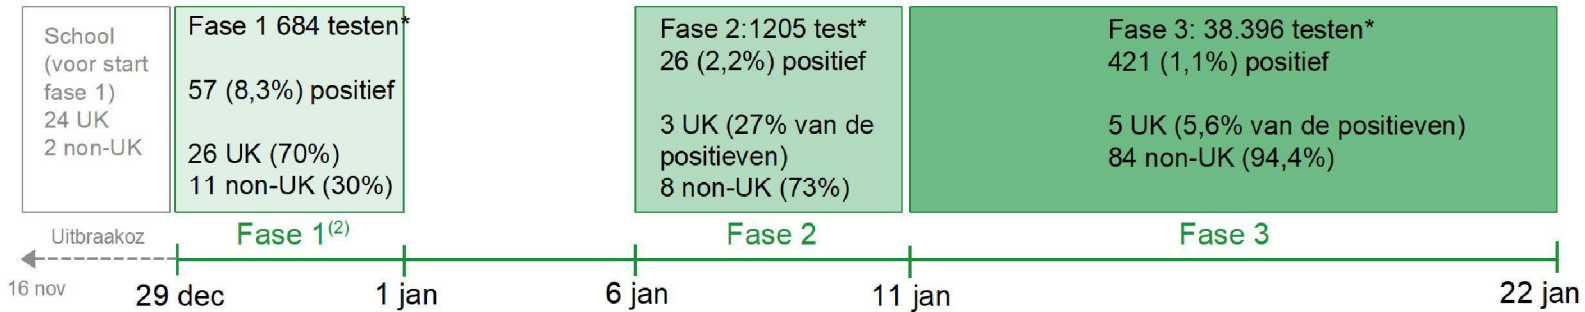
School (voor start fase 1)
24 UK
2 non-UK

Fase 1 684 testen*

57 (8,3%) positief

26 UK (70%)
11 non-UK (30%)

Fase 2:1205 test*
26 (2,2%) positief

3 UK (27% van de positieven)
8 non-UK (73%)

Fase 3: 38.396 testen*
421 (1,1%) positief

5 UK (5,6% van de positieven)
84 non-UK (94,4%)

Uitbraakoz

Fase 1$^{(2)}$

Fase 2

Fase 3

16 nov

29 dec

1 jan

6 jan

11 jan

22 jan